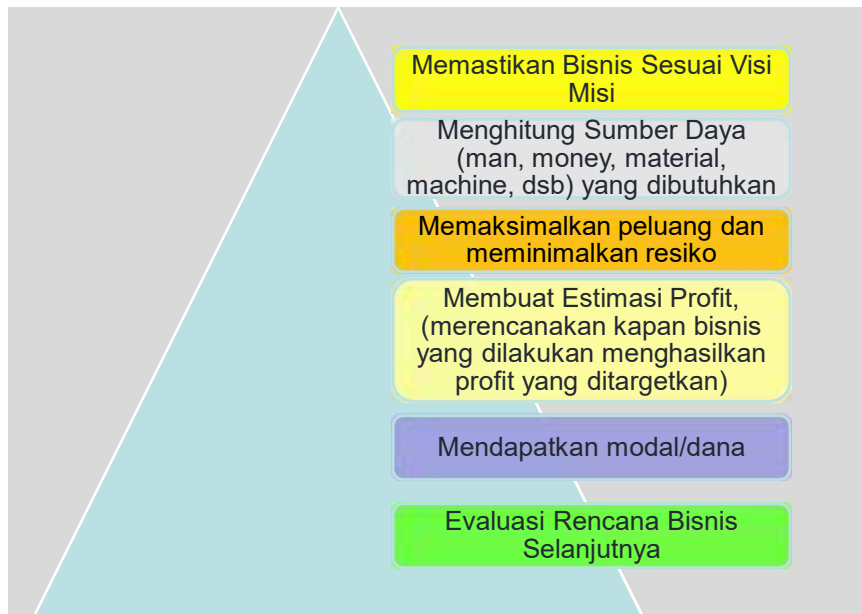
Memastikan Bisnis Sesuai Visi Misi

Menghitung Sumber Daya (man, money, material, machine, dsb) yang dibutuhkan

Memaksimalkan peluang dan meminimalkan resiko

Membuat Estimasi Profit, (merencanakan kapan bisnis yang dilakukan menghasilkan profit yang ditargetkan)

Mendapatkan modal/dana

Evaluasi Rencana Bisnis Selanjutnya